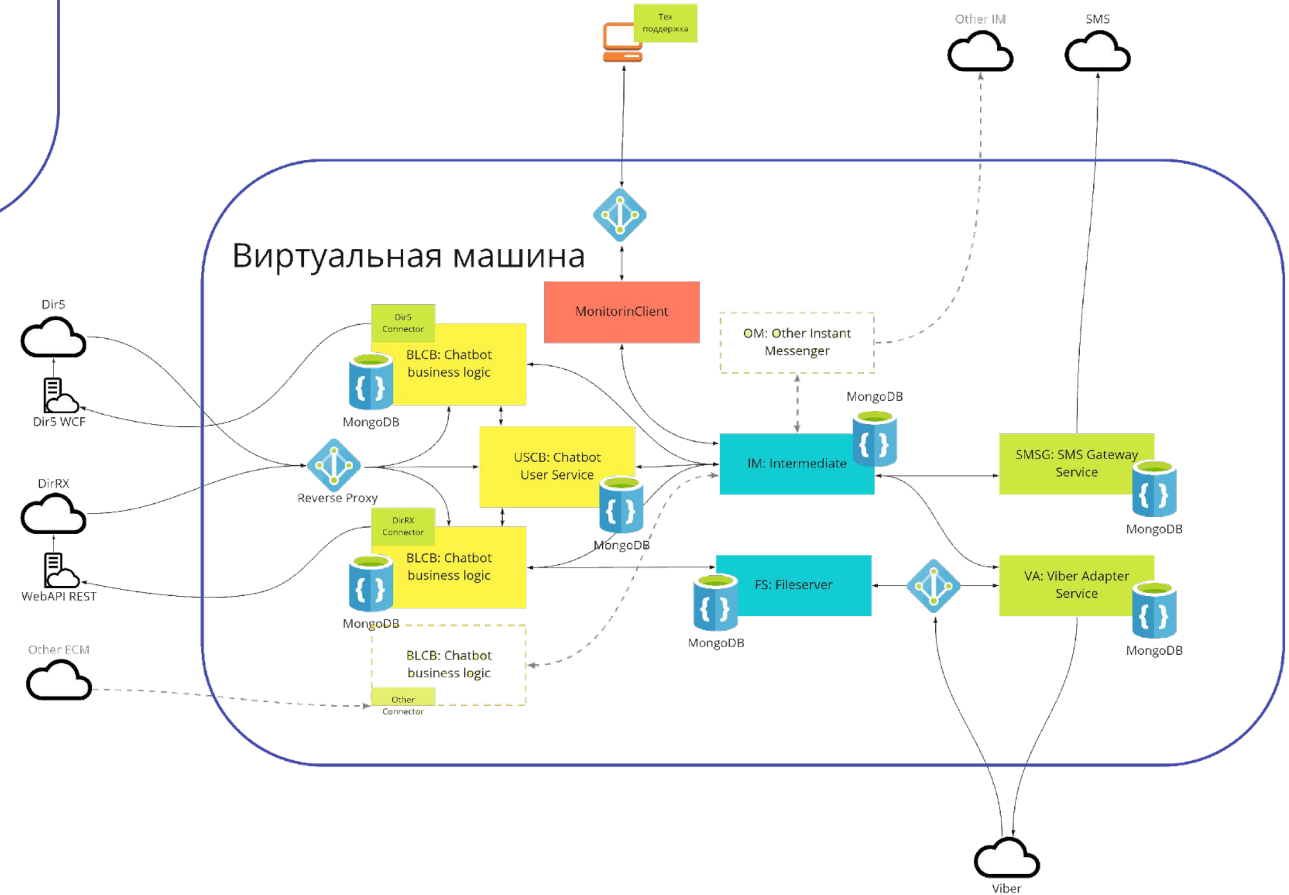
Тех поддержка

Other IM

SMS

Виртуальная машина

MonitorinClient

OM: Other Instant Messenger

Dir5

Dir5 Connector

BLCB: Chatbot business logic

MongoDB

Dir5 WCF

MongoDB

USCB: Chatbot User Service

IM: Intermediate

SMSG: SMS Gateway Service

DirRX

Reverse Proxy

MongoDB

MongoDB

DirRX Connector

BLCB: Chatbot business logic

WebAPI REST

MongoDB

FS: Fileserver

VA: Viber Adapter Service

MongoDB

MongoDB

Other ECM

BLCB: Chatbot business logic

Other Connector

Viber